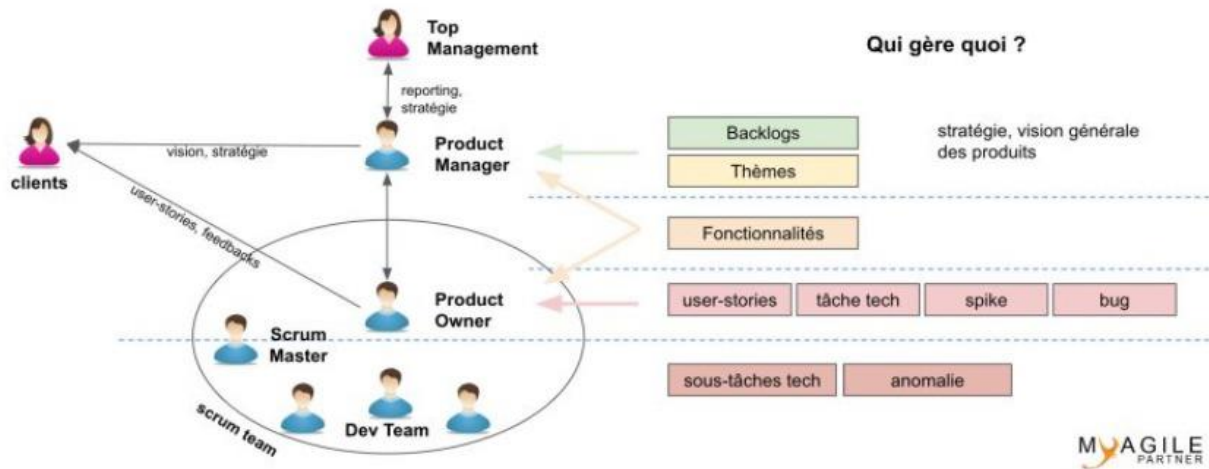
Top Management

Qui gère quoi ?

reporting, stratégie

vision, stratégie

clients

Product Manager

Backlogs

Thèmes

stratégie, vision générale des produits

user-stories, feedbacks

Fonctionnalités

Product Owner

user-stories

tâche tech

spike

bug

Scrum Master

sous-tâches tech

anomalie

Dev Team

scrum team

MYAGILE PARTNER